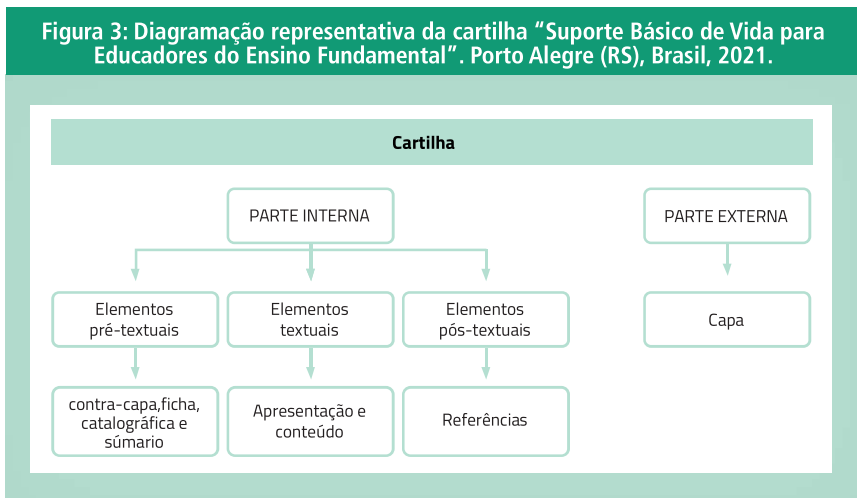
Figura 3: Diagramação representativa da cartilha "Suporte Básico de Vida para Educadores do Ensino Fundamental". Porto Alegre (RS), Brasil, 2021.

Cartilha

PARTE INTERNA

PARTE EXTERNA

Elementos pré-textuais

Elementos textuais

Elementos pós-textuais

Capa

contra-capa,ficha, catalográfica e súmario

Apresentação e conteúdo

Referências